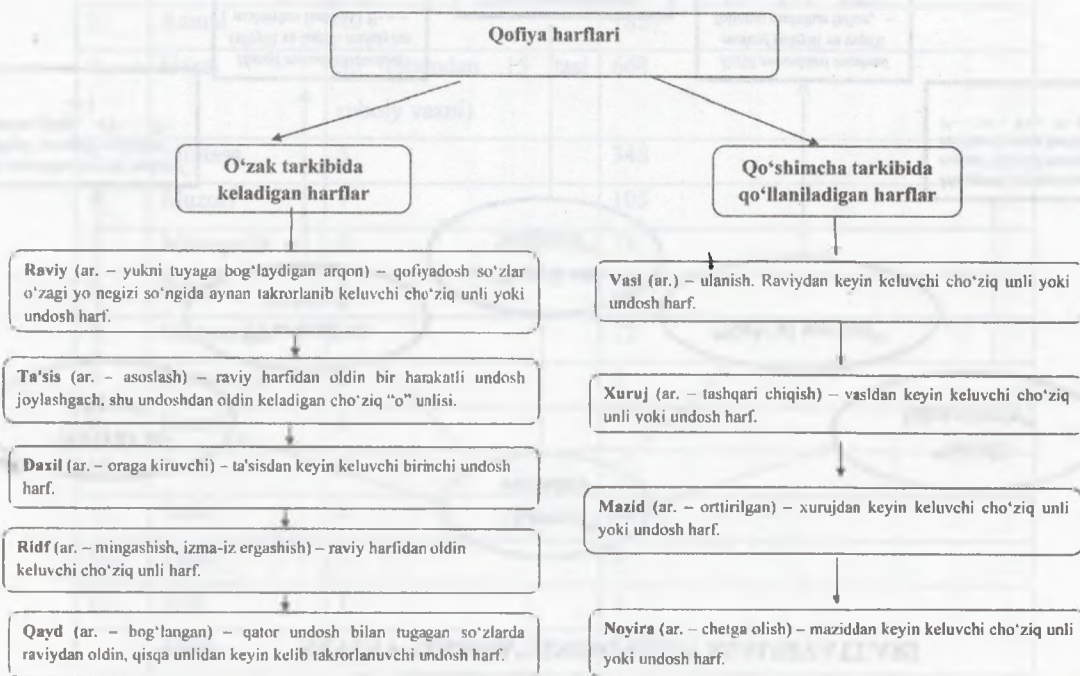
Qofiya harflari

O‘zak tarkibida keladigan harflar

Raviy (ar. – yukni tuyaga bog‘laydigan arqon) – qofiyadosh so‘zlar o‘zagi yo negizi so‘ngida aynan takrorlanib keluvchi cho‘ziq unli yoki undosh harf.

Ta'sis (ar. – asoslash) – raviy harfidan oldin bir harakatli undosh joylashgach, shu undoshdan oldin keladigan cho‘ziq “o” unlisi.

Daxil (ar. – oraga kiruvchi) – ta'sisdan keyin keluvchi birinchi undosh harf.

Ridf (ar. – mingashish, izma-iz ergashish) – raviy harfidan oldin keluvchi cho‘ziq unli harf.

Qayd (ar. – bog‘langan) – qator undosh bilan tugagan so‘zlarda raviydan oldin, qisqa unlidan keyin kelib takrorlanuvchi undosh harf.

Qo‘shimcha tarkibida qo‘llaniladigan harflar

Vasl (ar.) – ulanish. Raviydan keyin keluvchi cho‘ziq unli yoki undosh harf.

Xuruj (ar. – tashqari chiqish) – vasldan keyin keluvchi cho‘ziq unli yoki undosh harf.

Mazid (ar. – orttirilgan) – xurujdan keyin keluvchi cho‘ziq unli yoki undosh harf.

Noyira (ar. – chetga olish) – maziddan keyin keluvchi cho‘ziq unli yoki undosh harf.